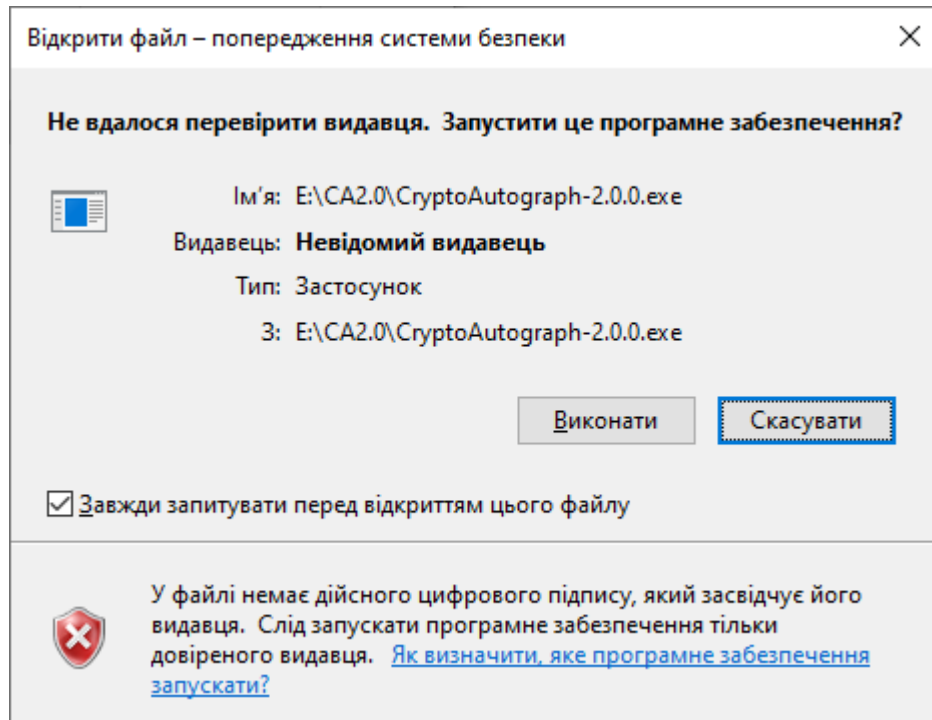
Відкрити файл – попередження системи безпеки

×

Не вдалося перевірити видавця. Запустити це програмне забезпечення?

Ім'я: E:\CA2.0\CryptoAutograph-2.0.0.exe

Видавець: Невідомий видавець

Тип: Застосунок

З: E:\CA2.0\CryptoAutograph-2.0.0.exe

Виконати

Скасувати

☑ Завжди запитувати перед відкриттям цього файлу

У файлі немає дійсного цифрового підпису, який засвідчує його видавця. Слід запускати програмне забезпечення тільки довіреного видавця. Як визначити, яке програмне забезпечення запускати?